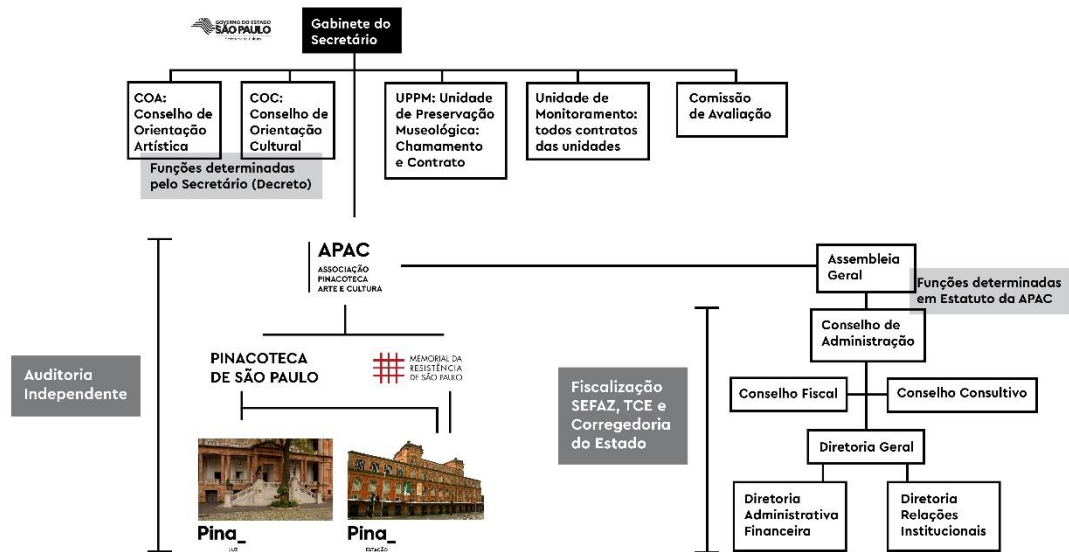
GOVERNO DO ESTADO SÃO PAULO

Gabinete do Secretário

COA: Conselho de Orientação Artística

COC: Conselho de Orientação Cultural

Funções determinadas pelo Secretário (Decreto)

UPPM: Unidade de Preservação Museológica: Chamamento e Contrato

Unidade de Monitoramento: todos contratos das unidades

Comissão de Avaliação

APAC
ASSOCIAÇÃO PINACOTECA ARTE E CULTURA

Assembleia Geral

Funções determinadas em Estatuto da APAC

Conselho de Administração

Conselho Fiscal

Conselho Consultivo

Diretoria Geral

Diretoria Administrativa Financeira

Diretoria Relações Institucionais

Auditoria Independente

PINACOTECA DE SÃO PAULO

MEMORIAL DA RESISTÊNCIA DE SÃO PAULO

Fiscalização SEFAZ, TCE e Corregedoria do Estado

Pina_
LUZ

Pina_
ESTAÇÃO